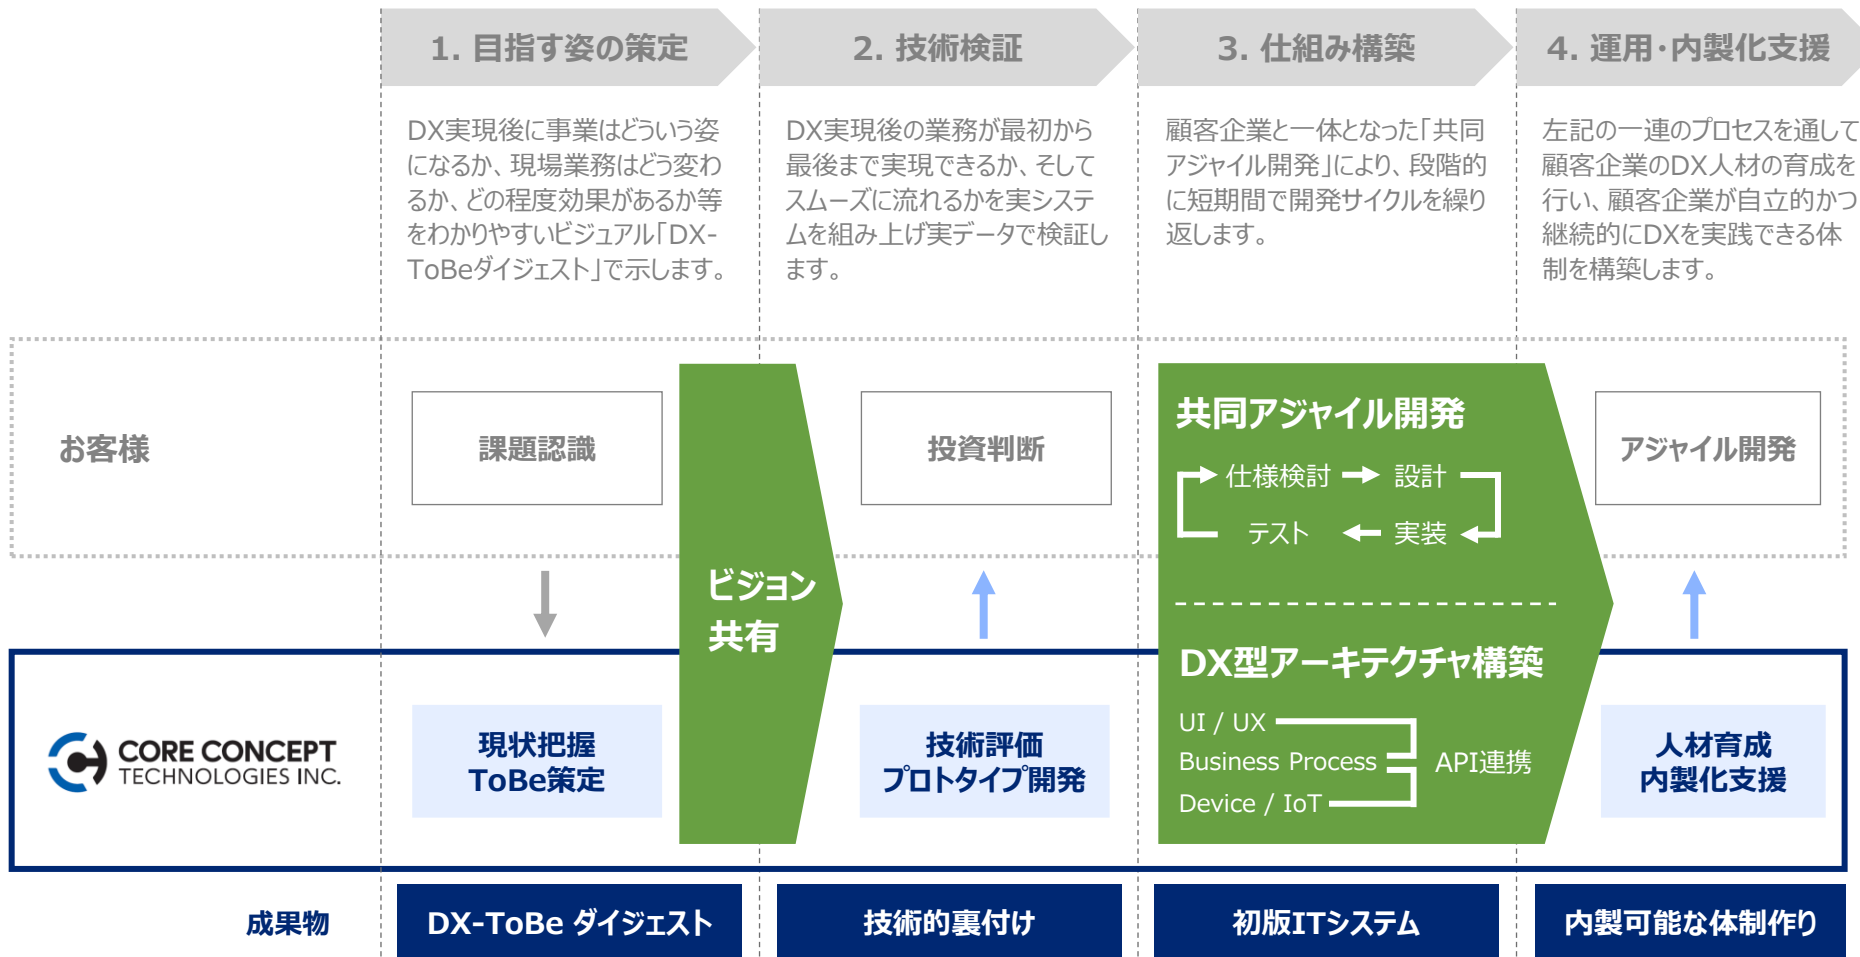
1. 目指す姿の策定

2. 技術検証

3. 仕組み構築

4. 運用･内製化支援

DX実現後に事業はどういう姿になるか、現場業務はどう変わるか、どの程度効果があるか等をわかりやすいビジュアル「DX-ToBeダイジェスト」で示します。

DX実現後の業務が最初から最後まで実現できるか、そしてスムーズに流れるかを実システムを組み上げ実データで検証します。

顧客企業と一体となった「共同アジャイル開発」により、段階的に短期間で開発サイクルを繰り返します。

左記の一連のプロセスを通して顧客企業のDX人材の育成を行い、顧客企業が自立的かつ継続的にDXを実践できる体制を構築します。

お客様

課題認識

ビジョン共有

投資判断

共同アジャイル開発

仕様検討 設計

テスト 実装

アジャイル開発

DX型アーキテクチャ構築

UI / UX

Business Process

Device / IoT

API連携

CORE CONCEPT TECHNOLOGIES INC.

現状把握 ToBe策定

技術評価 プロトタイプ開発

人材育成 内製化支援

成果物

DX-ToBe ダイジェスト

技術的裏付け

初版ITシステム

内製可能な体制作り